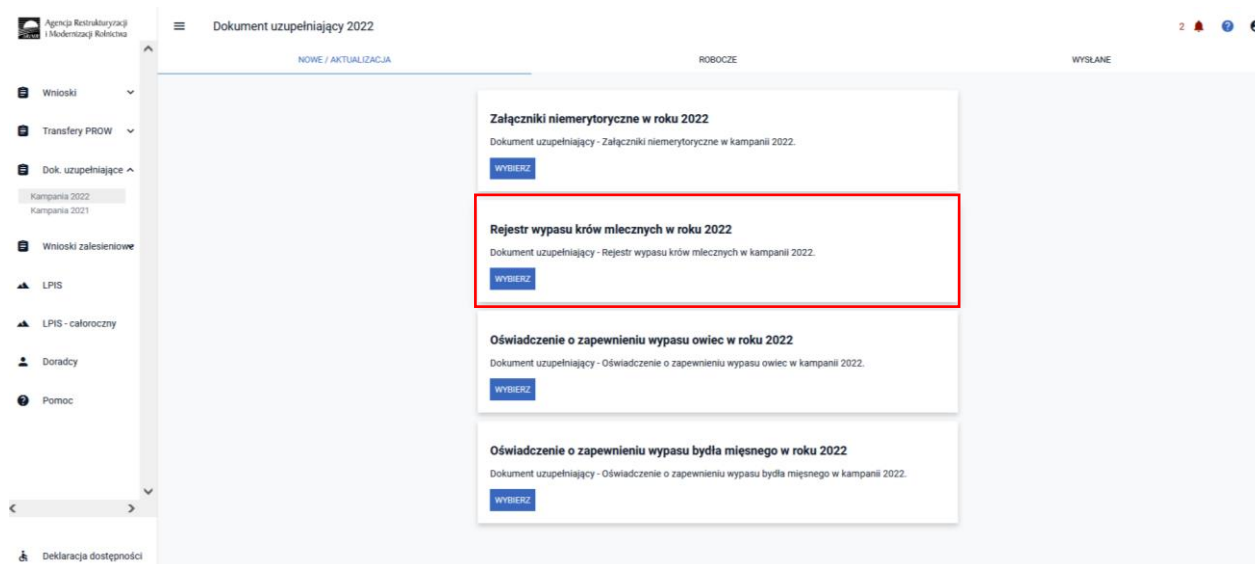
Agencja Restrukturyzacji i Modernizacji Rolnictwa

Dokument uzupełniający 2022

2

NOWE / AKTUALIZACJA

ROBOCZE

WYSŁANE

Wnioski

Transfery PROW

Dok. uzupełniające

Kampania 2022

Kampania 2021

Wnioski zalesieniowe

LPIS

LPIS - całoroczny

Doradcy

Pomoc

Deklaracja dostępności

Załączniki niemerytoryczne w roku 2022

Dokument uzupełniający - Załączniki niemerytoryczne w kampanii 2022.

WYBIERZ

Rejestr wypasu krów mlecznych w roku 2022

Dokument uzupełniający - Rejestr wypasu krów mlecznych w kampanii 2022.

WYBIERZ

Oświadczenie o zapewnieniu wypasu owiec w roku 2022

Dokument uzupełniający - Oświadczenie o zapewnieniu wypasu owiec w kampanii 2022.

WYBIERZ

Oświadczenie o zapewnieniu wypasu bydła mięsnego w roku 2022

Dokument uzupełniający - Oświadczenie o zapewnieniu wypasu bydła mięsnego w kampanii 2022.

WYBIERZ